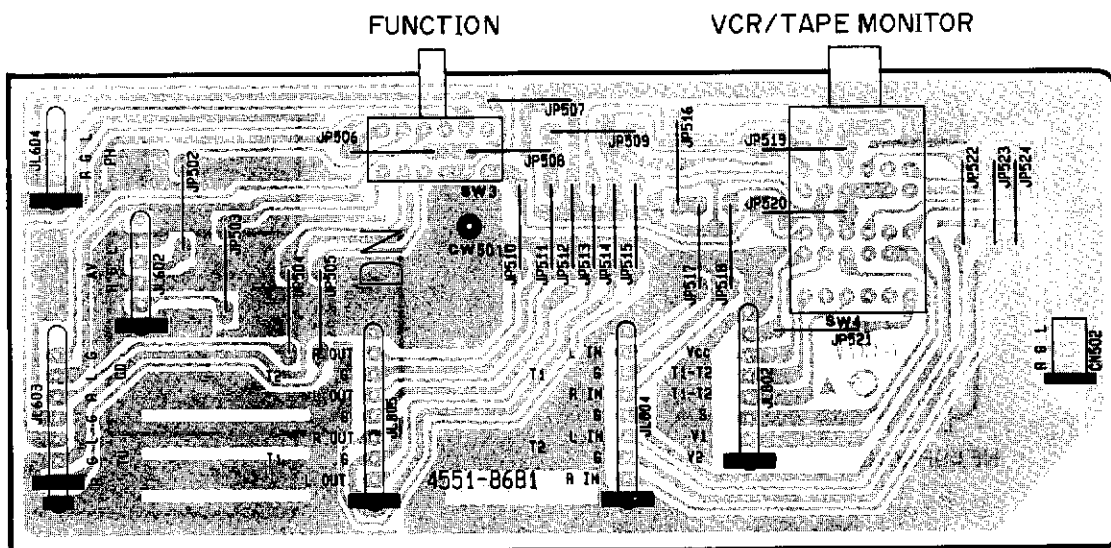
FUNCTION

VCR/TAPE MONITOR

JL604
R G L
PH
JP502
JP506
JP507
JP509
JP508
SW3
JP516
JP519
JP522
JP523
JP524
JP520
CW501
JP510
JP511
JP512
JP513
JP514
JP515
JP517
JP518
JL602
AV
JP503
JP504
JP505
JL603
R OUT
G
L OUT
G
R OUT
G
L OUT
T2
T1
JL605
L IN
G
R IN
G
L IN
G
R IN
T1
T2
JL604
Vcc
T1-T2
T1-T2
S
V1
V2
JL602
SW4
JP521
R G L
CN502
4551-8681